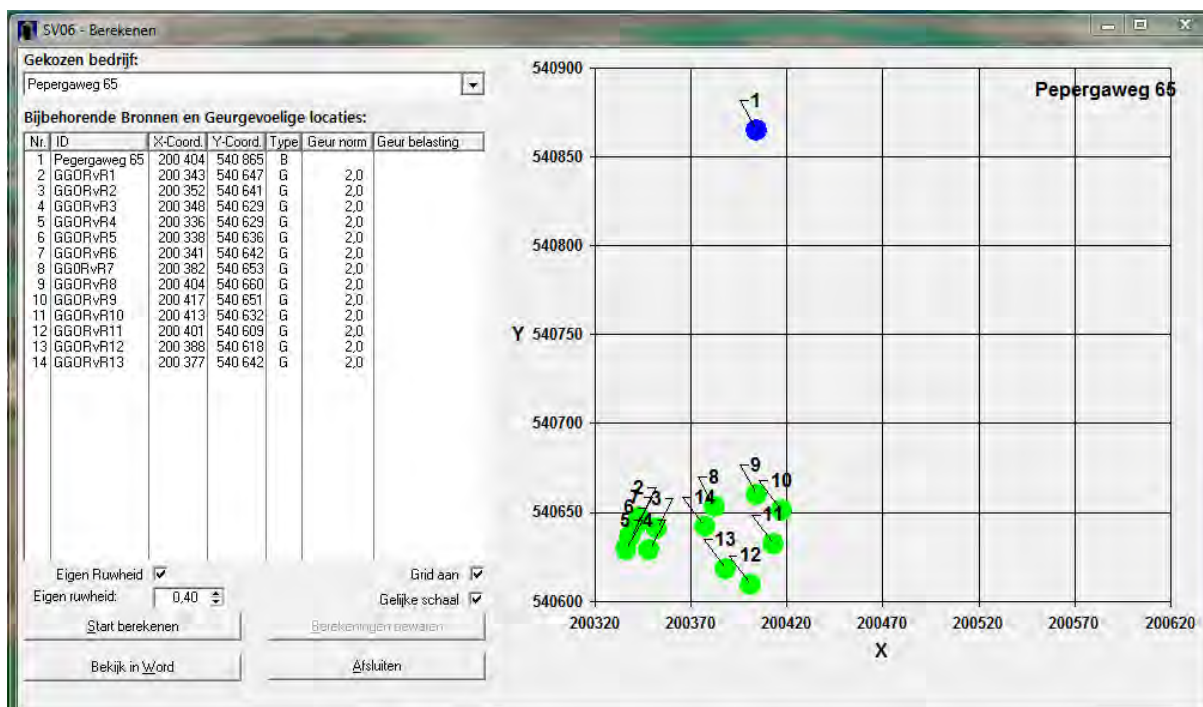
SV06 - Berekenen

Gekozen bedrijf:

Pepergaweg 65

Bijbehorende Bronnen en Geurgevoelige locaties:

| Nr. | ID | X-Coord. | Y-Coord. | Type | Geur norm | Geur belasting |
|---|---|---|---|---|---|---|
| 1 | Pepergaweg 65 | 200 404 | 540 865 | B | | |
| 2 | GGORvR1 | 200 343 | 540 647 | G | 2,0 | |
| 3 | GGORvR2 | 200 352 | 540 641 | G | 2,0 | |
| 4 | GGORvR3 | 200 348 | 540 629 | G | 2,0 | |
| 5 | GGORvR4 | 200 336 | 540 629 | G | 2,0 | |
| 6 | GGORvR5 | 200 338 | 540 636 | G | 2,0 | |
| 7 | GGORvR6 | 200 341 | 540 642 | G | 2,0 | |
| 8 | GGORvR7 | 200 382 | 540 653 | G | 2,0 | |
| 9 | GGORvR8 | 200 404 | 540 660 | G | 2,0 | |
| 10 | GGORvR9 | 200 417 | 540 651 | G | 2,0 | |
| 11 | GGORvR10 | 200 413 | 540 632 | G | 2,0 | |
| 12 | GGORvR11 | 200 401 | 540 609 | G | 2,0 | |
| 13 | GGORvR12 | 200 388 | 540 618 | G | 2,0 | |
| 14 | GGORvR13 | 200 377 | 540 642 | G | 2,0 | |

Eigen Ruwheid ☑
Eigen ruwheid: 0,40
Grid aan ☑
Gelijke schaal ☑

Start berekenen
Berekeningen bewaren
Bekijk in Word
Afsluiten

Pepergaweg 65

540900
540850
540800
Y 540750
540700
540650
540600

1 2 3 4 5 6 7 8 9 10 11 12 13 14

200320 200370 200420 200470 200520 200570 200620
X